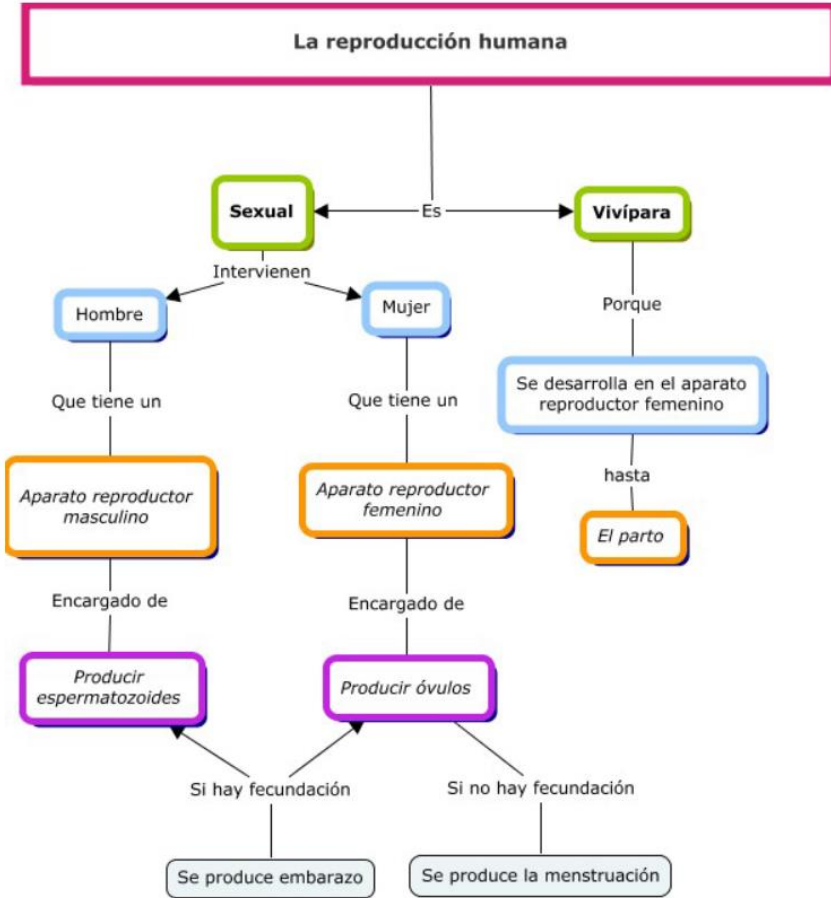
La reproducción humana

Sexual

Es

Vivípara

Intervienen

Hombre

Mujer

Porque

Se desarrolla en el aparato reproductor femenino

Que tiene un

Que tiene un

hasta

Aparato reproductor masculino

Aparato reproductor femenino

El parto

Encargado de

Encargado de

Producir espermatozoides

Producir óvulos

Si hay fecundación

Si no hay fecundación

Se produce embarazo

Se produce la menstruación